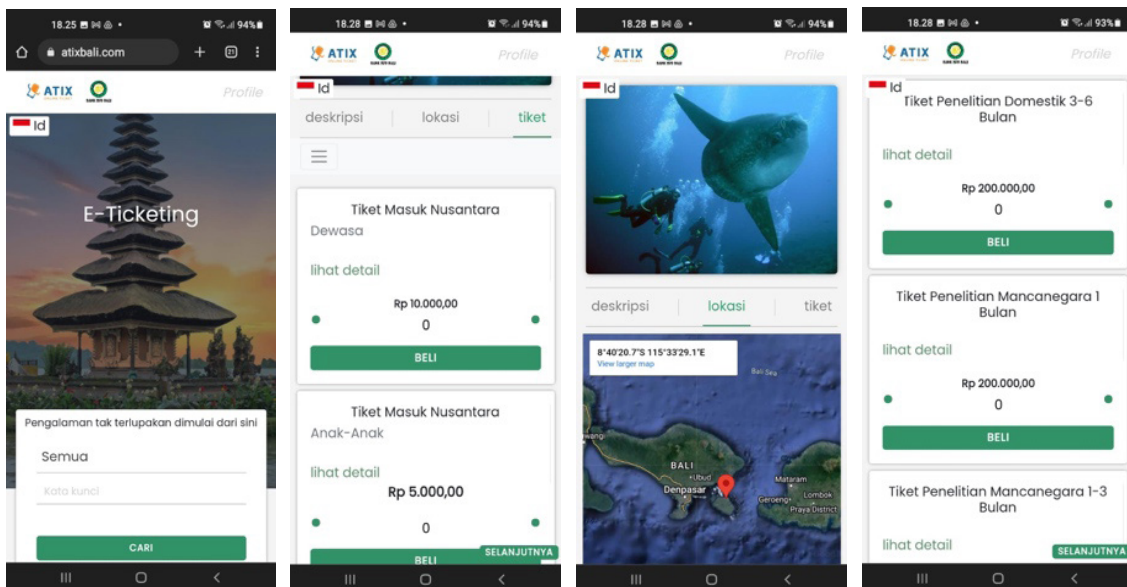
18.25 94%

atixbali.com

ATIX

Profile

Id

E-Ticketing

Pengalaman tak terlupakan dimulai dari sini

Semua

Kata kunci

CARI

18.28 94%

ATIX

Profile

Id

deskripsi | lokasi | tiket

Tiket Masuk Nusantara
Dewasa

lihat detail

Rp 10.000,00

0

BELI

Tiket Masuk Nusantara
Anak-Anak

lihat detail

Rp 5.000,00

0

BELI

SELANJUTNYA

18.28 94%

ATIX

Profile

Id

deskripsi | lokasi | tiket

8°40'20.7"S 115°33'29.1"E
View larger map

Bali Sea

BALI
Ubud
Denpasar
Mataram
Geroeng
Lombok
Praya District

18.28 93%

ATIX

Profile

Id

Tiket Penelitian Domestik 3-6 Bulan

lihat detail

Rp 200.000,00

0

BELI

Tiket Penelitian Mancanegara 1 Bulan

lihat detail

Rp 200.000,00

0

BELI

Tiket Penelitian Mancanegara 1-3 Bulan

lihat detail

SELANJUTNYA